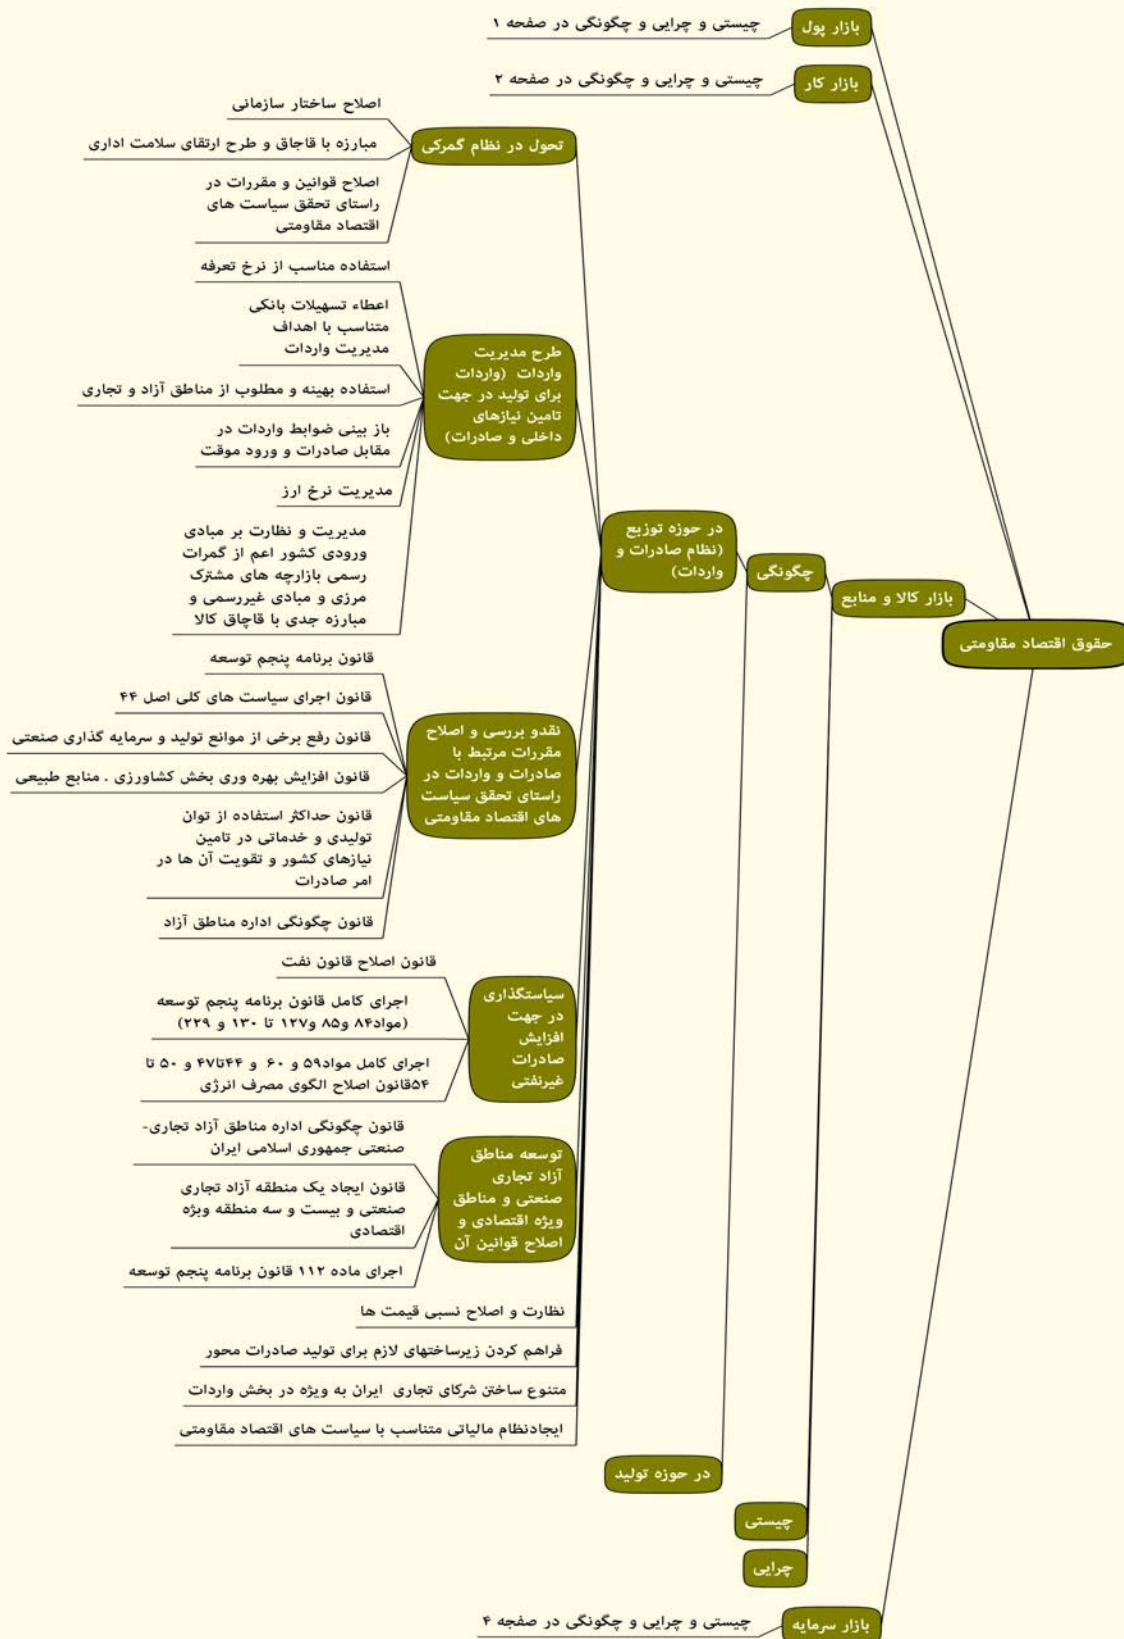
بازار پول
چیستی و چرایی و چگونگی در صفحه ۱

بازار کار
چیستی و چرایی و چگونگی در صفحه ۲

تحول در نظام گمرکی
اصلاح ساختار سازمانی
مبارزه با قاچاق و طرح ارتقای سلامت اداری
اصلاح قوانین و مقررات در راستای تحقق سیاست های اقتصاد مقاومتی

طرح مدیریت واردات (واردات برای تولید در جهت تامین نیازهای داخلی و صادرات)
استفاده مناسب از نرخ تعرفه
اعطاء تسهیلات بانکی متناسب با اهداف مدیریت واردات
استفاده بهینه و مطلوب از مناطق آزاد و تجاری
باز بینی ضوابط واردات در مقابل صادرات و ورود موقت
مدیریت نرخ ارز
مدیریت و نظارت بر مبادی ورودی کشور اعم از گمرات رسمی بازارچه های مشترک مرزی و مبادی غیررسمی و مبارزه جدی با قاچاق کالا

در حوزه توزیع (نظام صادرات و واردات)
چگونگی
بازار کالا و منابع
حقوق اقتصاد مقاومتی

نقدو بررسی و اصلاح مقررات مرتبط با صادرات و واردات در راستای تحقق سیاست های اقتصاد مقاومتی
قانون برنامه پنجم توسعه
قانون اجرای سیاست های کلی اصل ۴۴
قانون رفع برخی از موانع تولید و سرمایه گذاری صنعتی
قانون افزایش بهره وری بخش کشاورزی . منابع طبیعی
قانون حداکثر استفاده از توان تولیدی و خدماتی در تامین نیازهای کشور و تقویت آن ها در امر صادرات
قانون چگونگی اداره مناطق آزاد

سیاستگذاری در جهت افزایش صادرات غیرنفتی
قانون اصلاح قانون نفت
اجرای کامل قانون برنامه پنجم توسعه (مواد۸۴ و۸۵ و۱۲۷ تا ۱۳۰ و ۲۲۹)
اجرای کامل مواد۵۹ و ۶۰ و ۴۴تا۴۷ و ۵۰ تا ۵۴قانون اصلاح الگوی مصرف انرژی

توسعه مناطق آزاد تجاری صنعتی و مناطق ویژه اقتصادی و اصلاح قوانین آن
قانون چگونگی اداره مناطق آزاد تجاری- صنعتی جمهوری اسلامی ایران
قانون ایجاد یک منطقه آزاد تجاری صنعتی و بیست و سه منطقه ویژه اقتصادی
اجرای ماده ۱۱۲ قانون برنامه پنجم توسعه

نظارت و اصلاح نسبی قیمت ها
فراهم کردن زیرساختهای لازم برای تولید صادرات محور
متنوع ساختن شرکای تجاری ایران به ویژه در بخش واردات
ایجادنظام مالیاتی متناسب با سیاست های اقتصاد مقاومتی

در حوزه تولید
چیستی
چرایی

بازار سرمایه
چیستی و چرایی و چگونگی در صفحه ۴